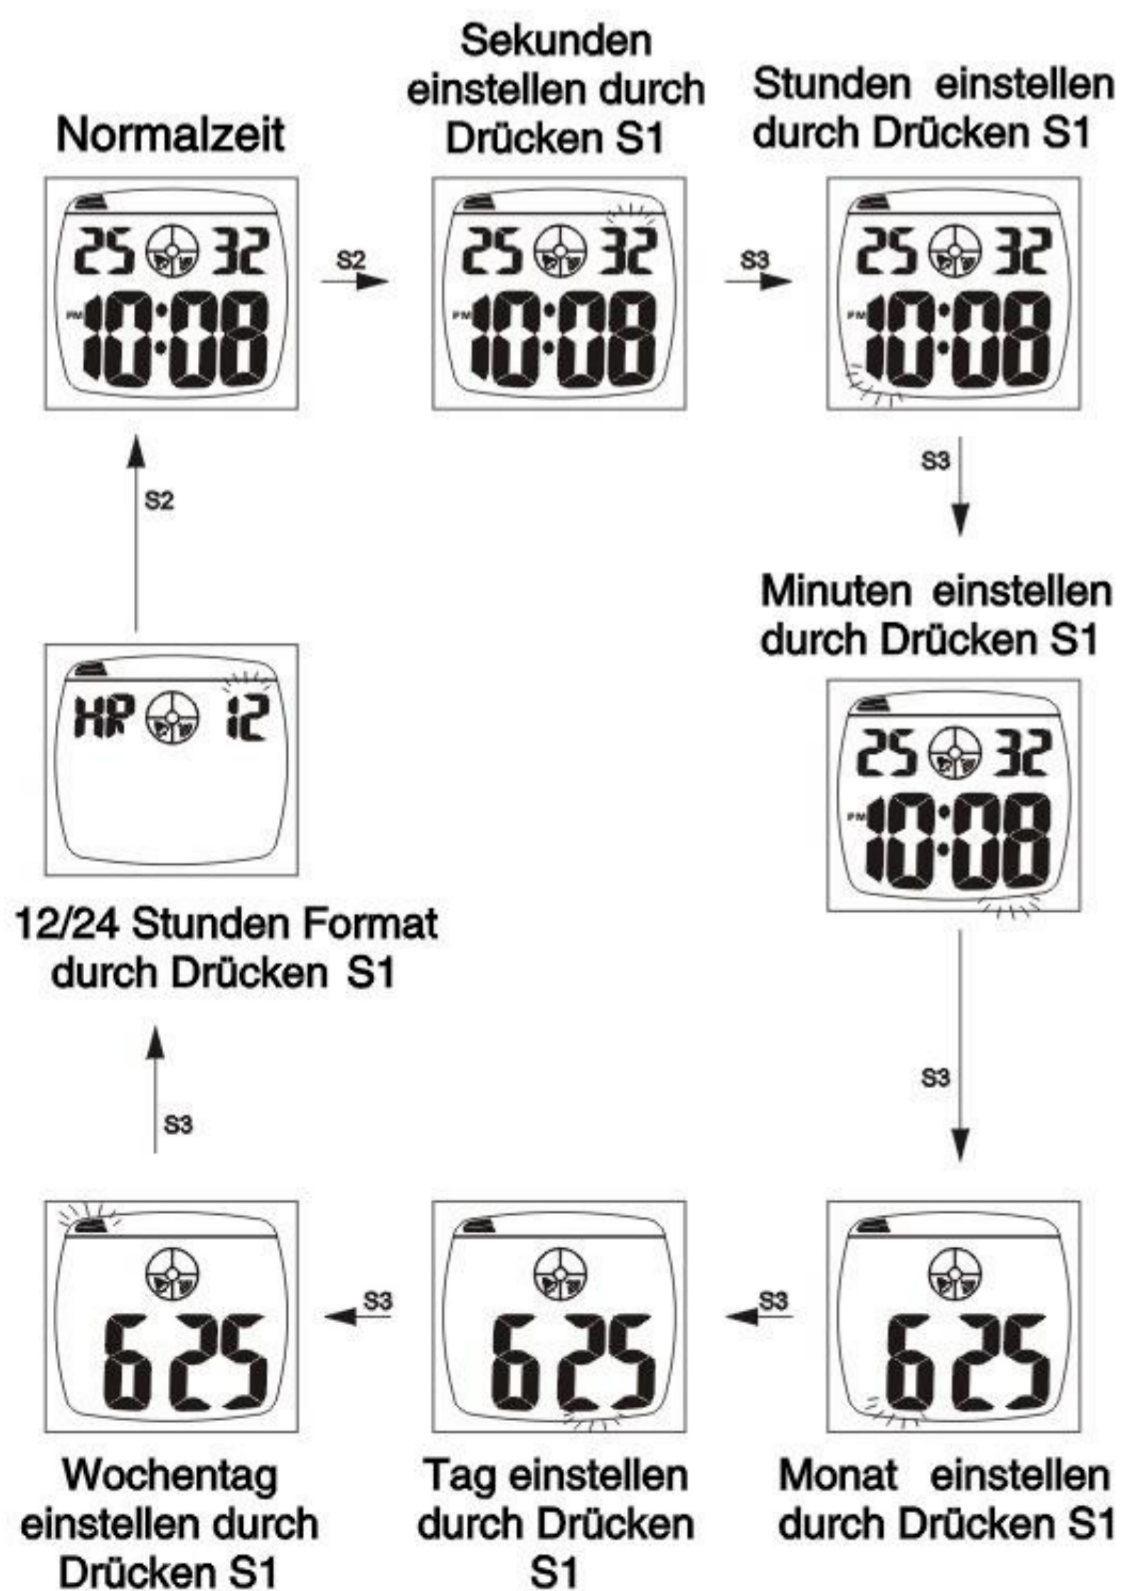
Normalzeit

25 32
PM 10:08

S2

Sekunden einstellen durch Drücken S1

25 32
PM 10:08

S3

Stunden einstellen durch Drücken S1

25 32
PM 10:08

S3

Minuten einstellen durch Drücken S1

25 32
PM 10:08

S3

Monat einstellen durch Drücken S1

6 25

S3

Tag einstellen durch Drücken S1

6 25

S3

Wochentag einstellen durch Drücken S1

6 25

S3

12/24 Stunden Format durch Drücken S1

HR 12

S2